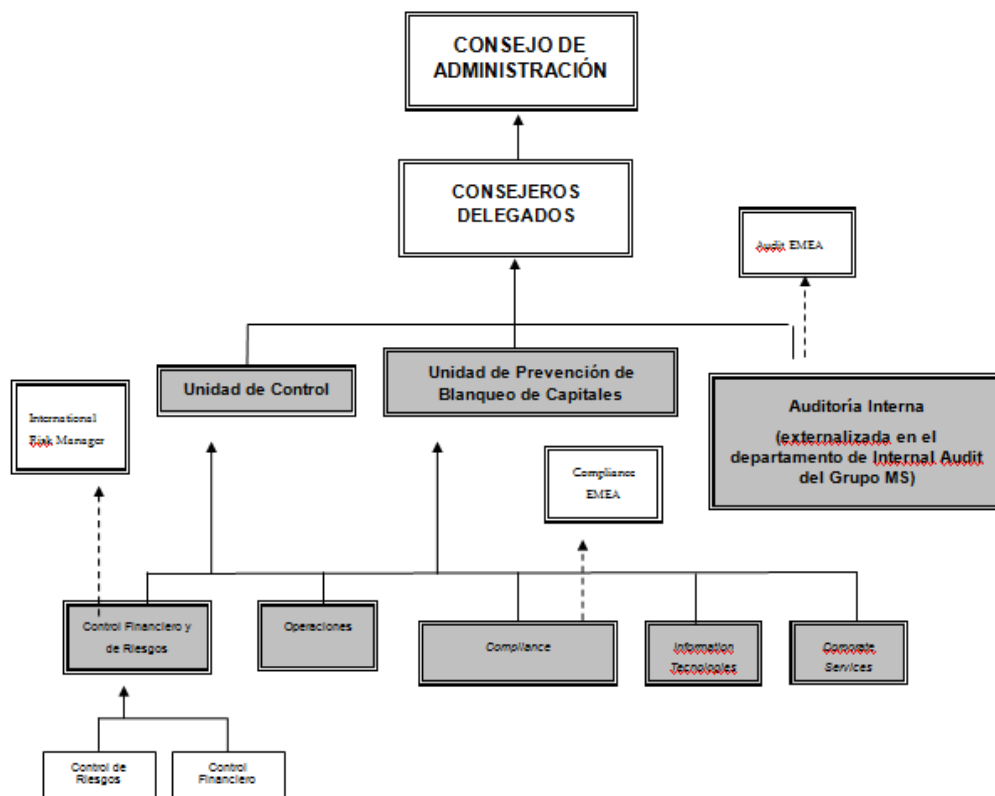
CONSEJO DE ADMINISTRACIÓN

CONSEJEROS DELEGADOS

Audit EMEA

International Risk Manager

Unidad de Control

Unidad de Prevención de Blanqueo de Capitales

Auditoría Interna

(externalizada en el departamento de Internal Audit del Grupo MS)

Compliance EMEA

Control Financiero y de Riesgos

Operaciones

Compliance

Information Tecnologies

Corporate Services

Control de Riesgos

Control Financiero